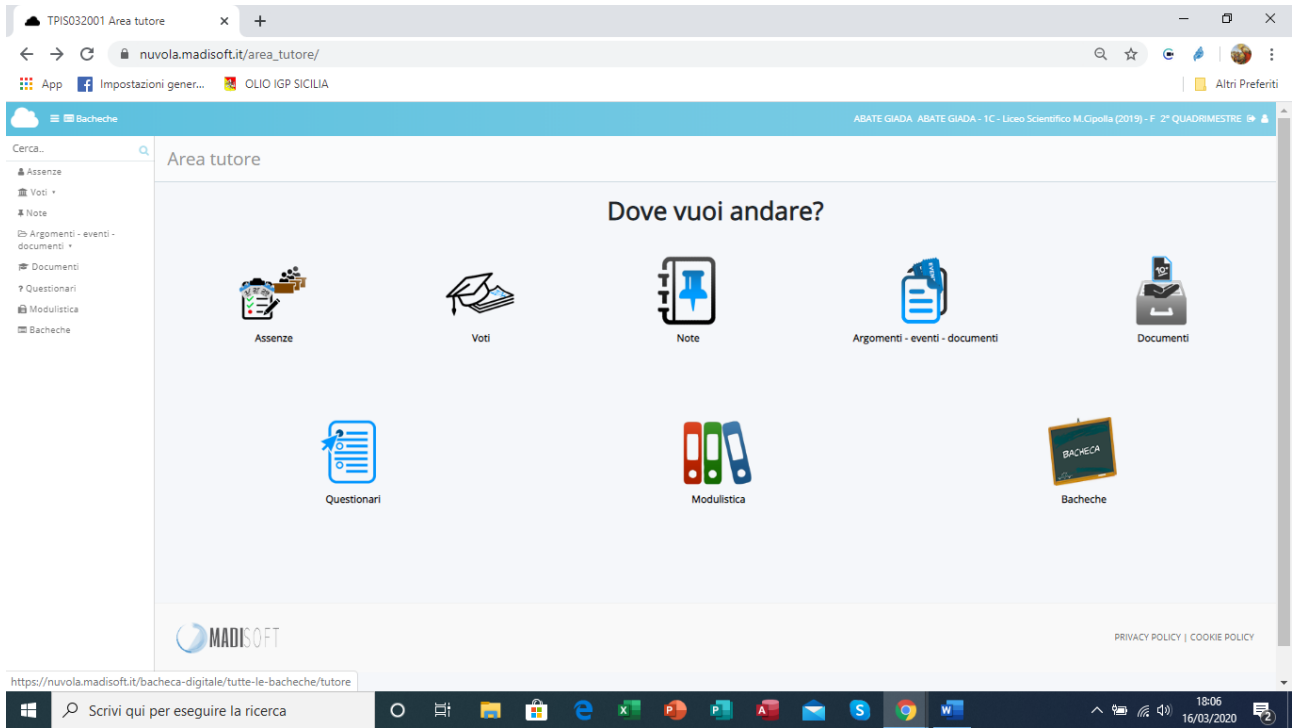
TPIS032001 Area tutore

nuvola.madisoft.it/area_tutore/

App Impostazioni gener... OLIO IGP SICILIA Altri Preferiti

Bacheche

ABATE GIADA ABATE GIADA - 1C - Liceo Scientifico M.Cipolla (2019) - F 2° QUADRIMESTRE

Cerca..
Assenze
Voti
Note
Argomenti - eventi - documenti
Documenti
Questionari
Modulistica
Bacheche

Area tutore

Dove vuoi andare?

Assenze
Voti
Note
Argomenti - eventi - documenti
Documenti
Questionari
Modulistica
BACHECA
Bacheche

MADISOFT

PRIVACY POLICY | COOKIE POLICY

https://nuvola.madisoft.it/bacheca-digitale/tutte-le-bacheche/tutore

Scrivi qui per eseguire la ricerca

18:06
16/03/2020
2